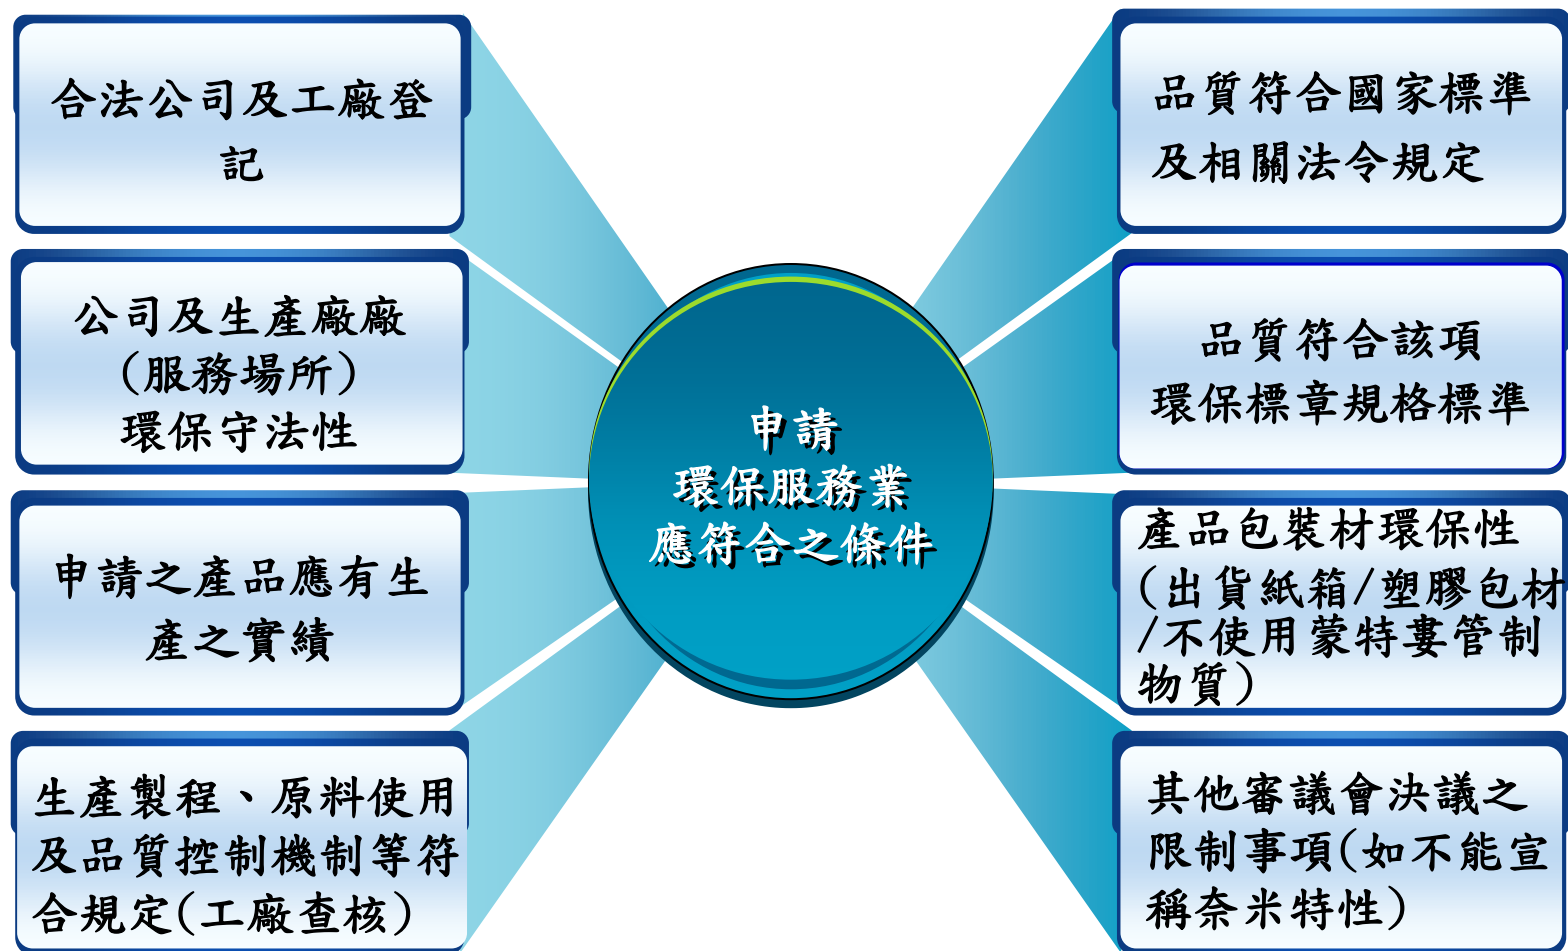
合法公司及工廠登記

公司及生產廠廠（服務場所）環保守法性

申請之產品應有生產之實績

生產製程、原料使用及品質控制機制等符合規定(工廠查核）

申請
環保服務業
應符合之條件

品質符合國家標準及相關法令規定

品質符合該項環保標章規格標準

產品包裝材環保性（出貨紙箱/塑膠包材/不使用蒙特婁管制物質）

其他審議會決議之限制事項(如不能宣稱奈米特性）